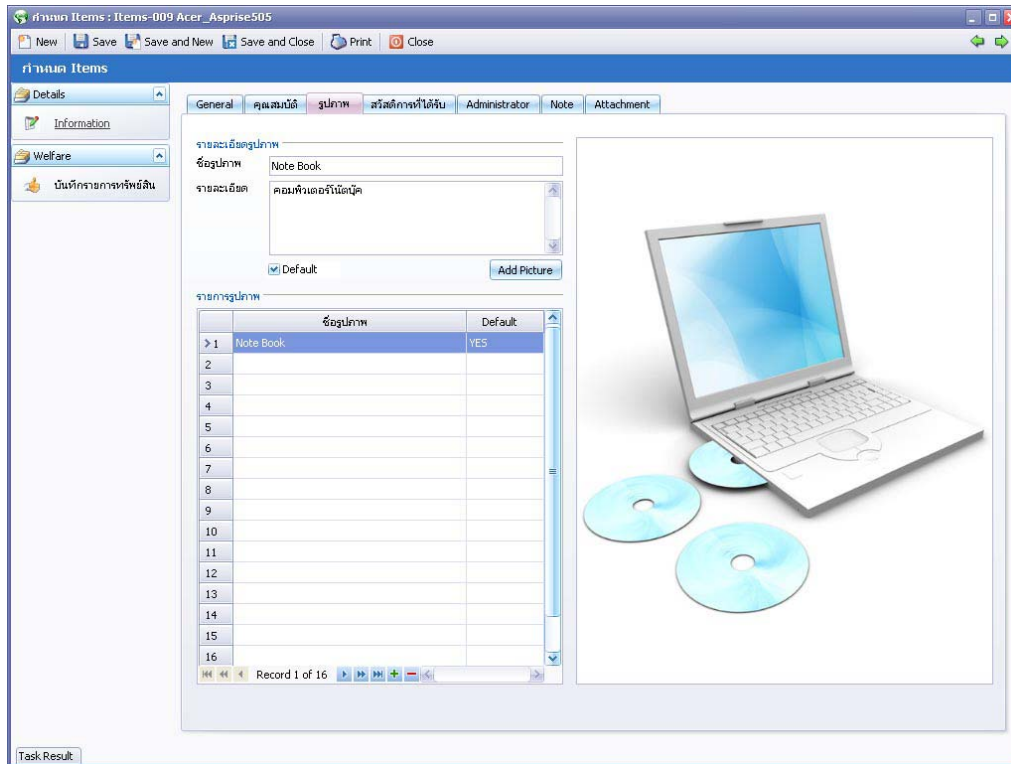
กำหนด Items : Items-009 Acer_Asprise505

New | Save | Save and New | Save and Close | Print | Close

กำหนด Items

Details

Information

Welfare

บันทึกรายการทรัพย์สิน

General | คุณสมบัติ | รูปภาพ | สวัสดิการที่ได้รับ | Administrator | Note | Attachment

รายละเอียดรูปภาพ

ชื่อรูปภาพ Note Book

รายละเอียด คอมพิวเตอร์โน้ตบุ๊ค

Default

Add Picture

รายการรูปภาพ

| | ชื่อรูปภาพ | Default |
|---|---|---|
| 1 | Note Book | YES |
| 2 | | |
| 3 | | |
| 4 | | |
| 5 | | |
| 6 | | |
| 7 | | |
| 8 | | |
| 9 | | |
| 10 | | |
| 11 | | |
| 12 | | |
| 13 | | |
| 14 | | |
| 15 | | |
| 16 | | |

Record 1 of 16

Task Result